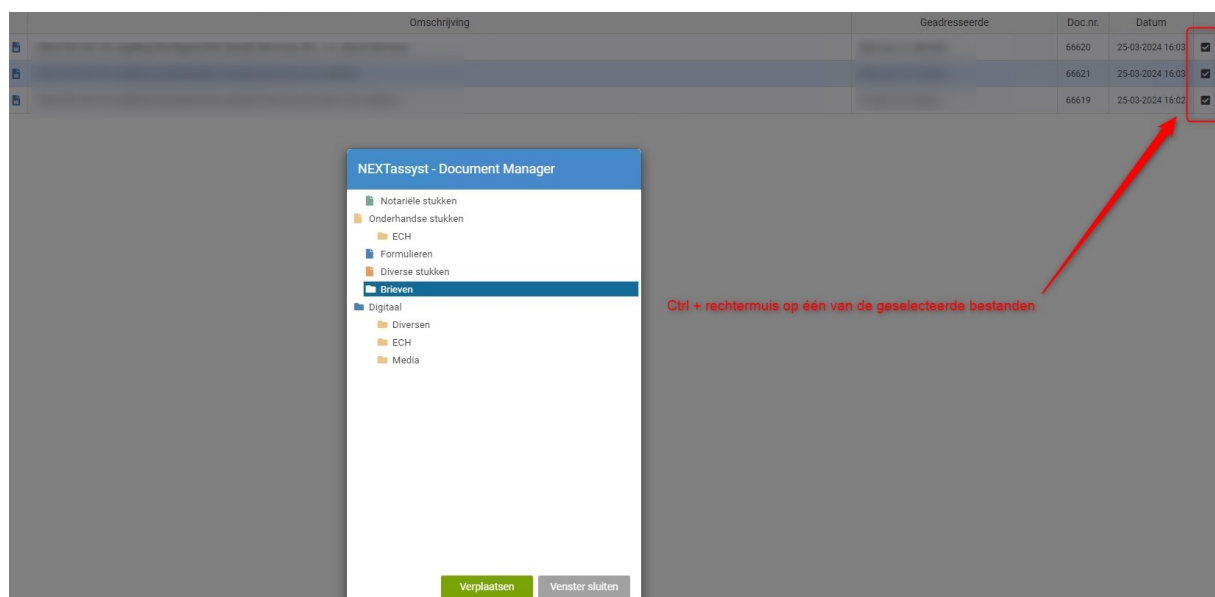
| | Omschrijving | Geadresseerde | Doc.nr. | Datum | |
|---|---|---|---|---|---|
| | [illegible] | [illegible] | 66620 | 25-03-2024 16:03 | |
| | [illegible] | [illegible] | 66621 | 25-03-2024 16:03 | |
| | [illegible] | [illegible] | 66619 | 25-03-2024 16:02 | |

NEXTassyst - Document Manager

Notariële stukken
Onderhandse stukken
ECH
Formulieren
Diverse stukken
Brieven
Digitaal
Diversen
ECH
Media

Verplaatsen
Venster sluiten

Ctrl + rechtermuis op één van de geselecteerde bestanden